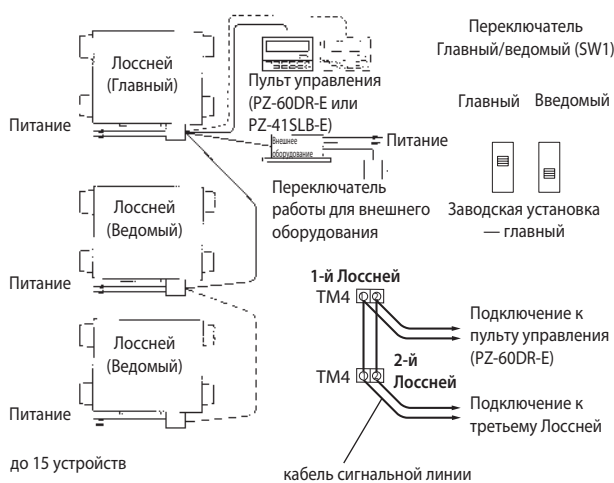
Лоссней (Главный)

Пульт управления (PZ-60DR-E или PZ-41SLB-E)

Питание

Внешнее оборудование

Питание

Переключатель работы для внешнего оборудования

Лоссней (Ведомый)

Питание

Лоссней (Ведомый)

Питание

до 15 устройств

Переключатель Главный/ведомый (SW1)

Главный Ведомый

Заводская установка — главный

1-й Лоссней

TM4

TM4

2-й Лоссней

Подключение к пульту управления (PZ-60DR-E)

Подключение к третьему Лоссней

кабель сигнальной линии